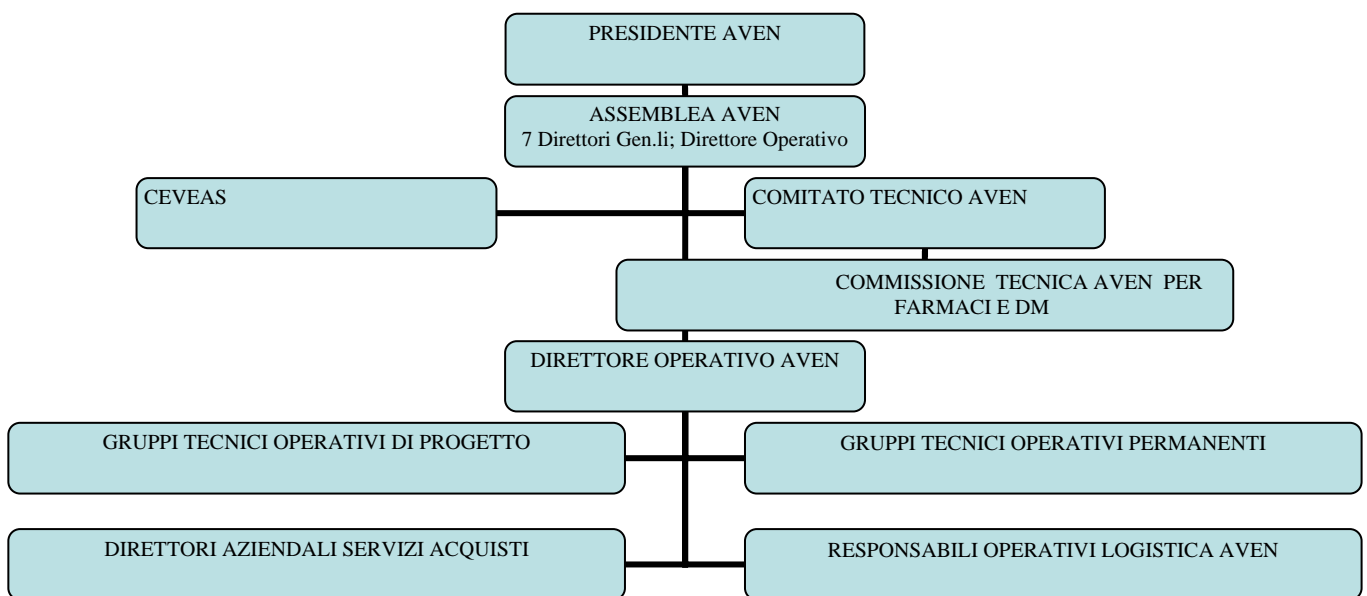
PRESIDENTE AVEN

ASSEMBLEA AVEN
7 Direttori Gen.li; Direttore Operativo

CEVEAS

COMITATO TECNICO AVEN

COMMISSIONE TECNICA AVEN PER FARMACI E DM

DIRETTORE OPERATIVO AVEN

GRUPPI TECNICI OPERATIVI DI PROGETTO

GRUPPI TECNICI OPERATIVI PERMANENTI

DIRETTORI AZIENDALI SERVIZI ACQUISTI

RESPONSABILI OPERATIVI LOGISTICA AVEN